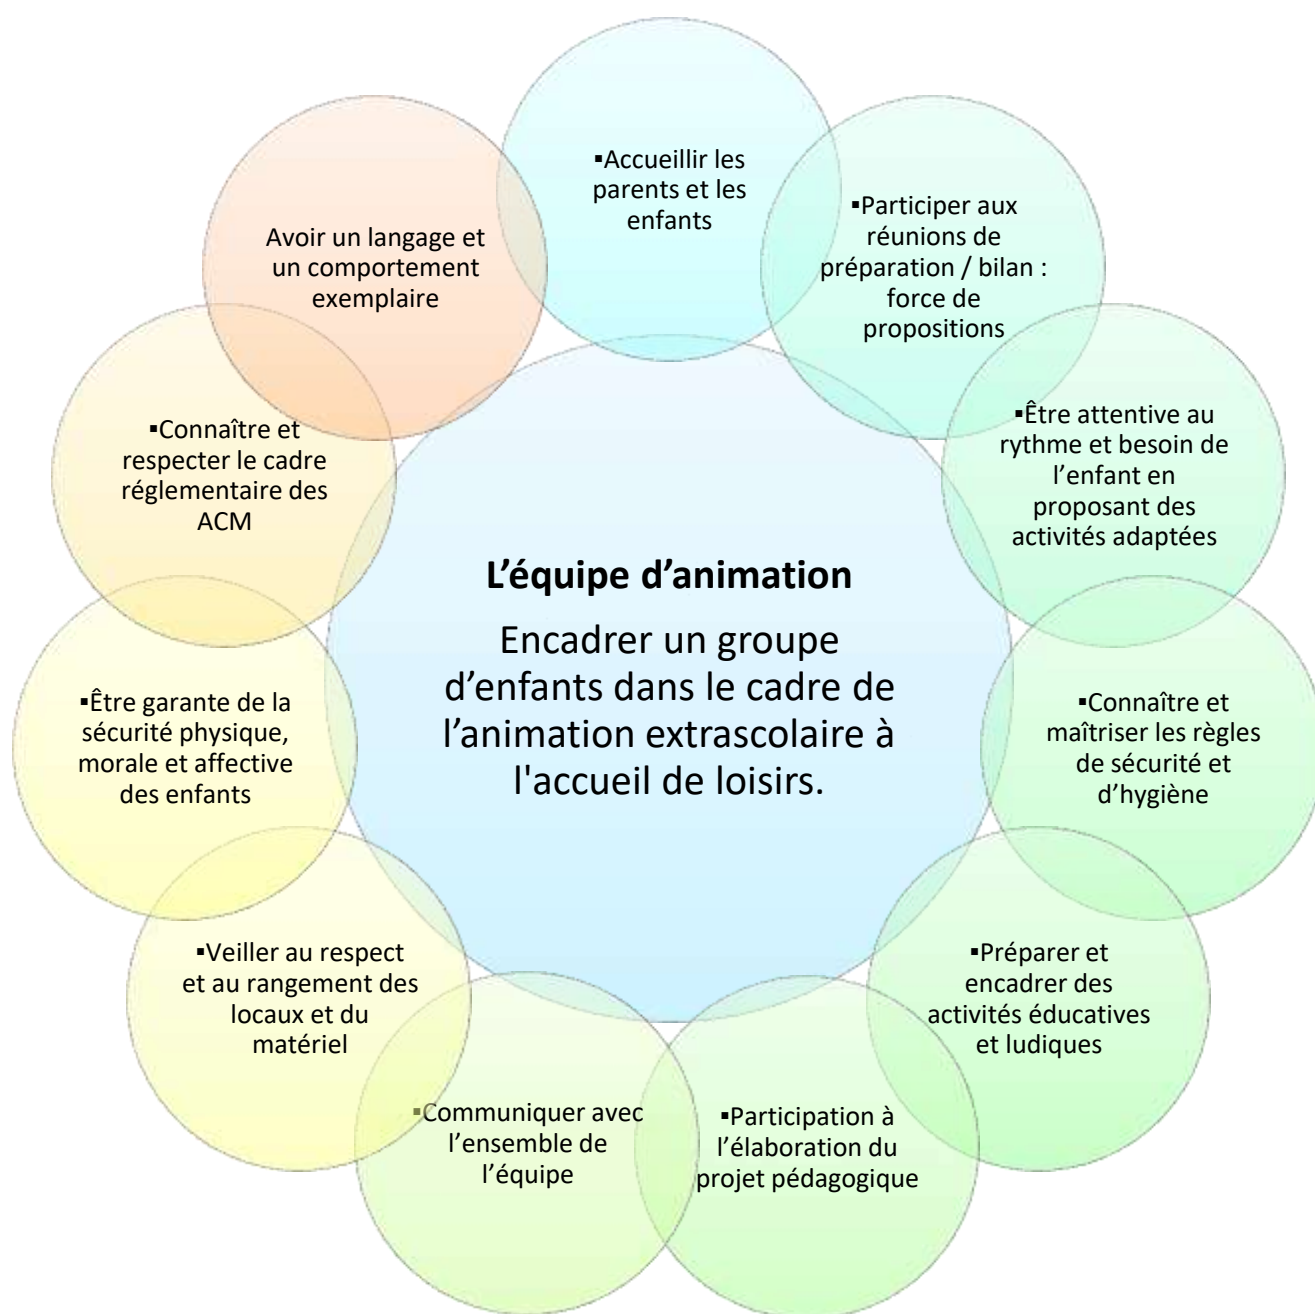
L'équipe d'animation

Encadrer un groupe d'enfants dans le cadre de l'animation extrascolaire à l'accueil de loisirs.

▪Accueillir les parents et les enfants

▪Participer aux réunions de préparation / bilan : force de propositions

▪Être attentive au rythme et besoin de l'enfant en proposant des activités adaptées

▪Connaître et maîtriser les règles de sécurité et d'hygiène

▪Préparer et encadrer des activités éducatives et ludiques

▪Participation à l'élaboration du projet pédagogique

▪Communiquer avec l'ensemble de l'équipe

▪Veiller au respect et au rangement des locaux et du matériel

▪Être garante de la sécurité physique, morale et affective des enfants

▪Connaître et respecter le cadre réglementaire des ACM

Avoir un langage et un comportement exemplaire